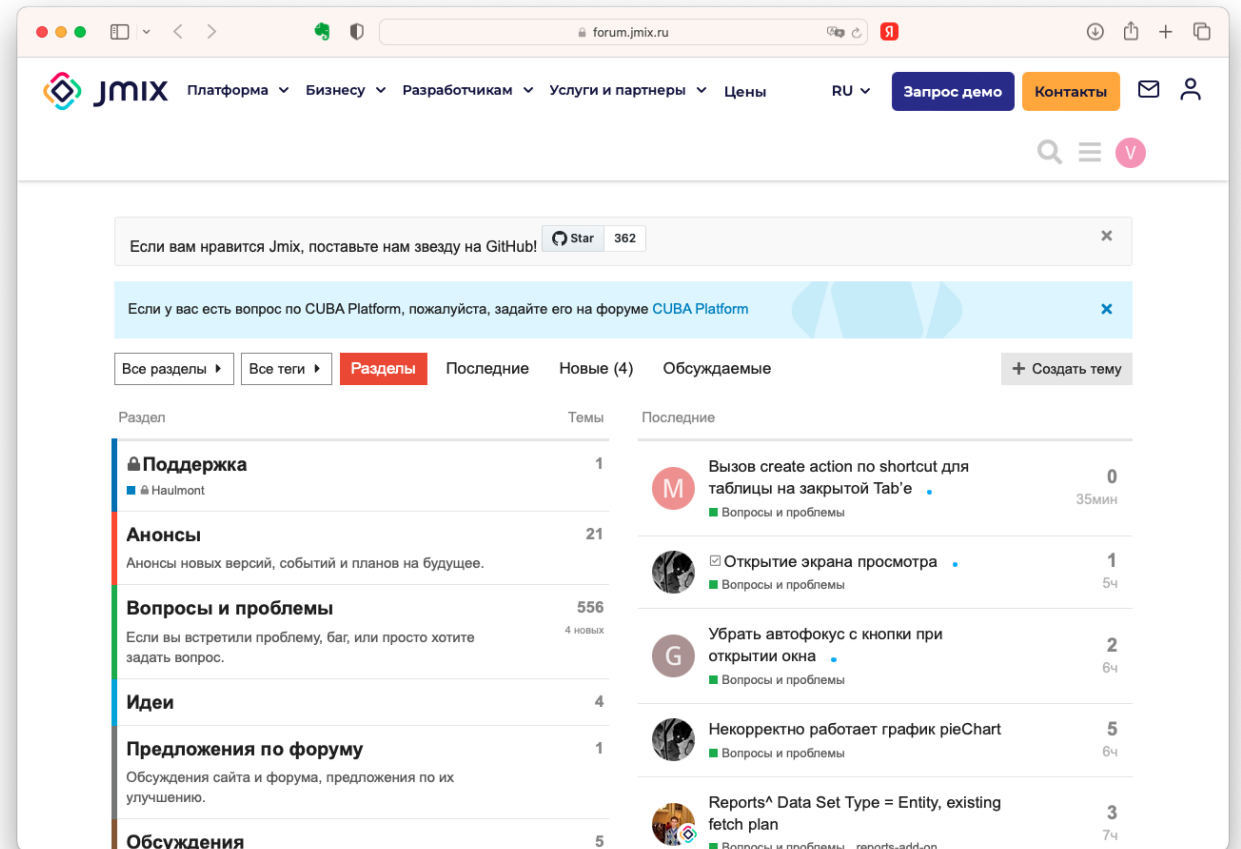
forum.jmix.ru

Я

JMIX Платформа Бизнесу Разработчикам Услуги и партнеры Цены RU Запрос демо Контакты

V

Если вам нравится Jmix, поставьте нам звезду на GitHub! Star 362

×

Если у вас есть вопрос по CUBA Platform, пожалуйста, задайте его на форуме CUBA Platform

×

Все разделы Все теги Разделы Последние Новые (4) Обсуждаемые + Создать тему

| Раздел | Темы |
|---|---|
| Поддержка<br>Haulmont | 1 |
| Анонсы<br>Анонсы новых версий, событий и планов на будущее. | 21 |
| Вопросы и проблемы<br>Если вы встретили проблему, баг, или просто хотите задать вопрос. | 556<br>4 новых |
| Идеи | 4 |
| Предложения по форуму<br>Обсуждения сайта и форума, предложения по их улучшению. | 1 |
| Обсуждения | 5 |

Последние

M Вызов create action по shortcut для таблицы на закрытой Tab'e
Вопросы и проблемы
0
35мин

Открытие экрана просмотра
Вопросы и проблемы
1
5ч

G Убрать автофокус с кнопки при открытии окна
Вопросы и проблемы
2
6ч

Некорректно работает график pieChart
Вопросы и проблемы
5
6ч

Reports^ Data Set Type = Entity, existing fetch plan
Вопросы и проблемы reports-add-on
3
7ч